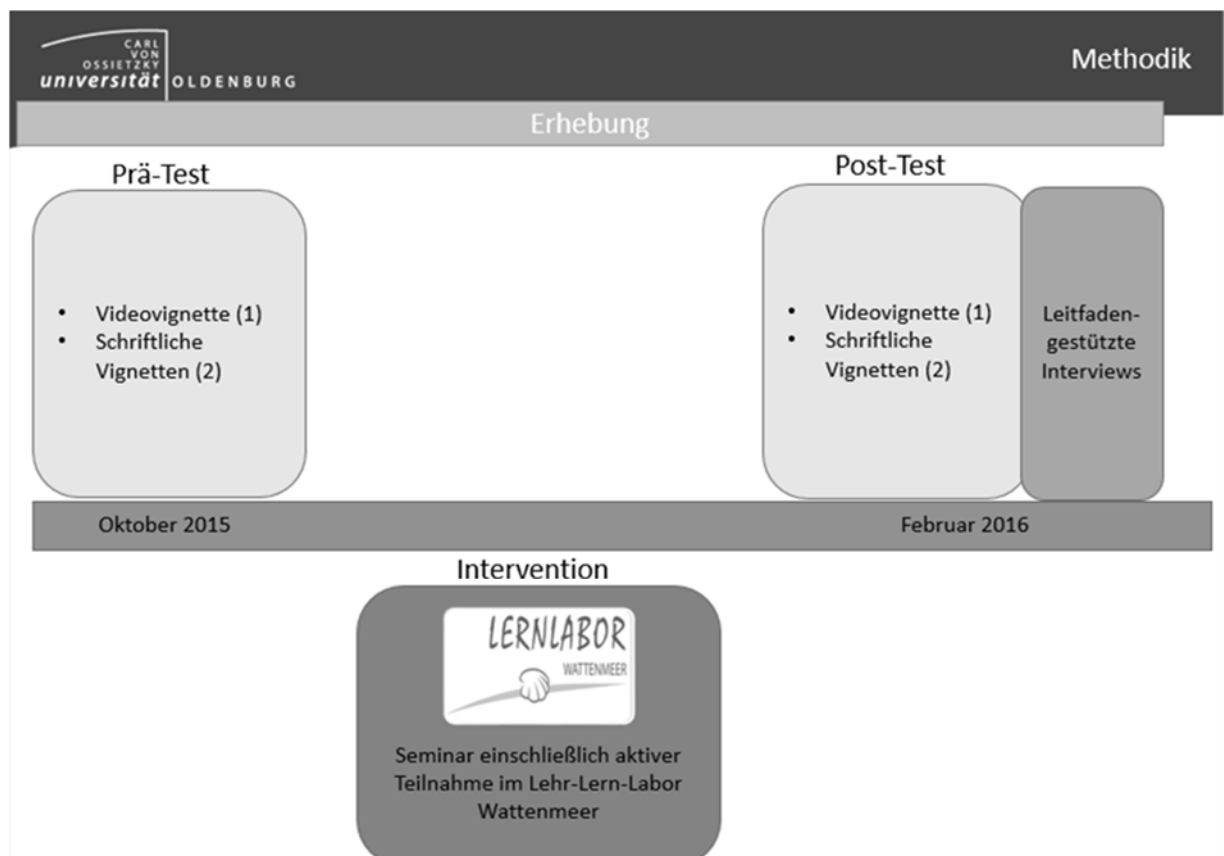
CARL VON OSSIETZKY universität OLDENBURG

Methodik

Erhebung

Prä-Test

- Videovignette (1)
- Schriftliche Vignetten (2)

Post-Test

- Videovignette (1)
- Schriftliche Vignetten (2)

Leitfadengestützte Interviews

Oktober 2015

Februar 2016

Intervention

LERNLABOR WATTENMEER

Seminar einschließlich aktiver Teilnahme im Lehr-Lern-Labor Wattenmeer